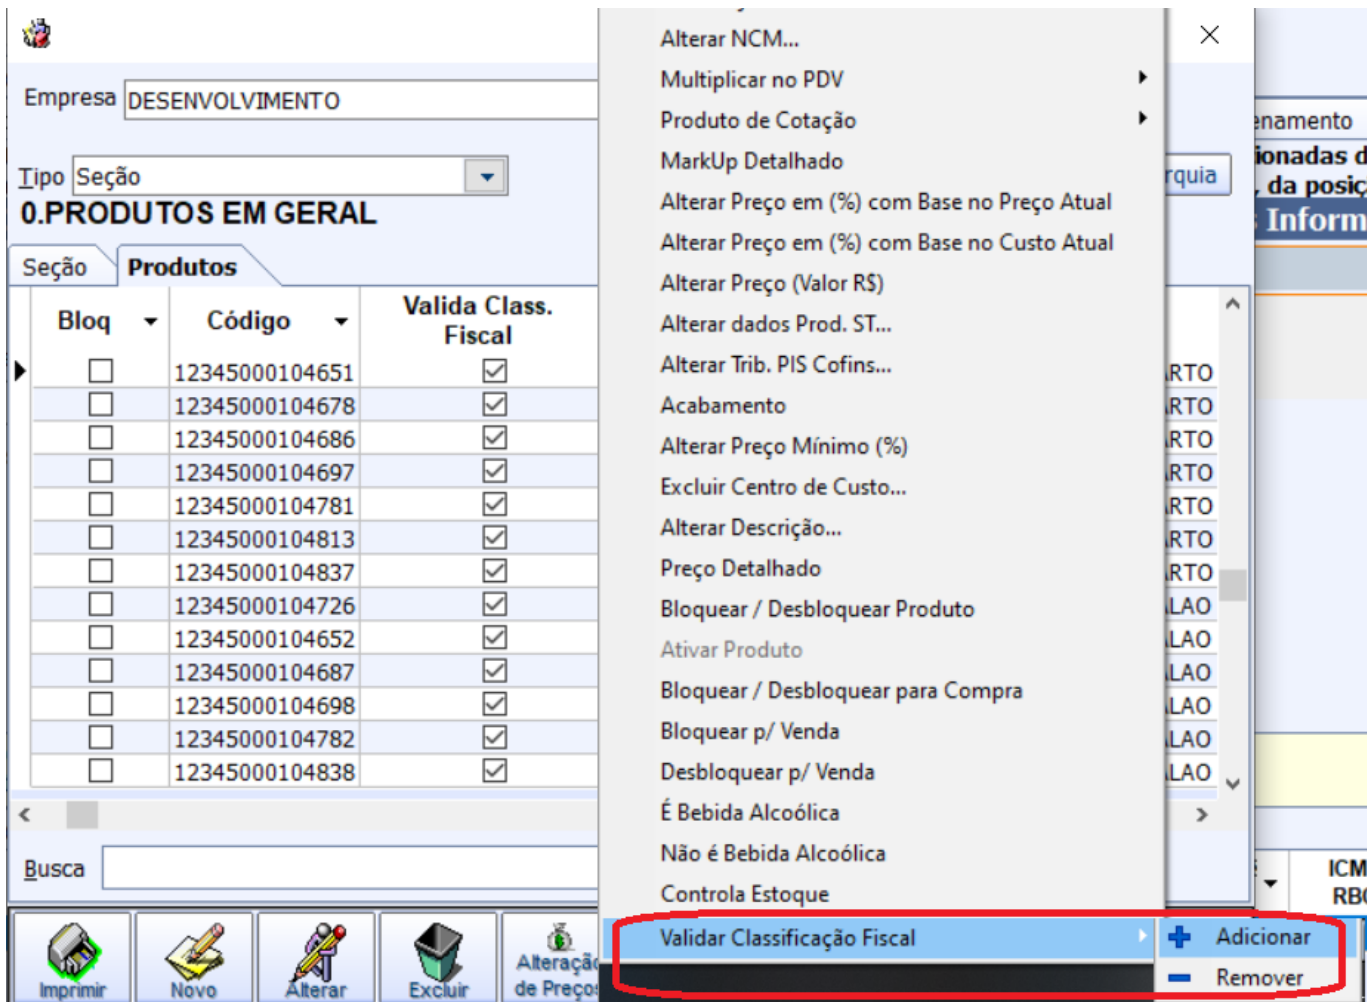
Empresa DESENVOLVIMENTO

Tipo Seção

0.PRODUTOS EM GERAL

Seção Produtos

| Bloq | Código | Valida Class. Fiscal |
|---|---|---|
| ☐ | 12345000104651 | ☑ |
| ☐ | 12345000104678 | ☑ |
| ☐ | 12345000104686 | ☑ |
| ☐ | 12345000104697 | ☑ |
| ☐ | 12345000104781 | ☑ |
| ☐ | 12345000104813 | ☑ |
| ☐ | 12345000104837 | ☑ |
| ☐ | 12345000104726 | ☑ |
| ☐ | 12345000104652 | ☑ |
| ☐ | 12345000104687 | ☑ |
| ☐ | 12345000104698 | ☑ |
| ☐ | 12345000104782 | ☑ |
| ☐ | 12345000104838 | ☑ |

Busca

Imprimir Novo Alterar Excluir Alteração de Preços

Alterar NCM...
Multiplicar no PDV
Produto de Cotação
MarkUp Detalhado
Alterar Preço em (%) com Base no Preço Atual
Alterar Preço em (%) com Base no Custo Atual
Alterar Preço (Valor R$)
Alterar dados Prod. ST...
Alterar Trib. PIS Cofins...
Acabamento
Alterar Preço Mínimo (%)
Excluir Centro de Custo...
Alterar Descrição...
Preço Detalhado
Bloquear / Desbloquear Produto
Ativar Produto
Bloquear / Desbloquear para Compra
Bloquear p/ Venda
Desbloquear p/ Venda
É Bebida Alcoólica
Não é Bebida Alcoólica
Controla Estoque
Validar Classificação Fiscal

Adicionar
Remover

enamento
ionadas d
, da posiç
Inform
rquia
RTO
RTO
RTO
RTO
RTO
RTO
RTO
LAO
LAO
LAO
LAO
LAO
LAO
ICM
RB